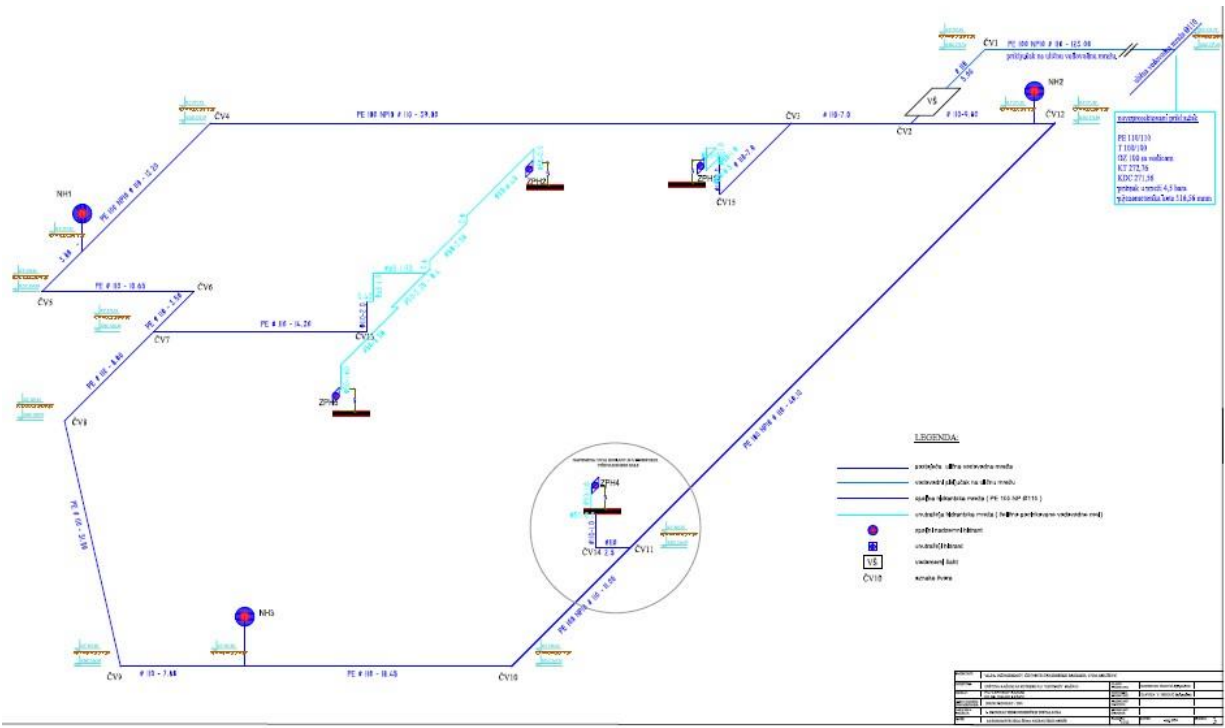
ČV1
PE 100 NP10 # 80 - 125.00
přítlpak na uliční vodovodní mreža
ulični vodovodní mreža Ø110
NH2
ČV12
ČV2
VŠ
# 80-9.60
ČV3
# 110-7.0
ČV4
PE 100 NP10 # 110 - 29.80
navrgovaní priključak
PE 110/110
T 100/100
DZ 100 sa vodilom
KT 272,76
KDC 271,56
pritisak u mreži 4,5 bara
pritisak na mestu 116,56 mm
NH1
PE 100 NP10 # 80 - 12.25
ČV5
PE # 80 - 10.65
ČV6
PE # 80 - 2.50
ČV7
PE # 80 - 14.20
ČV13
ZPH2
ZPH3
ČV15
ZPH1
ČV8
PE # 80 - 4.60
PE # 80 - 2.00
PE 100 NP10 # 110 - 44.10
ZPH4
ČV14
ČV11
ČV9
# 80 - 7.68
NH3
PE # 80 - 16.45
ČV10
PE 100 NP10 # 110 - 8.05
LEGENDA:
postojeća ulična vodovodna mreža
vodovodni priključak na uličnu mrežu
spoljna hidrantska mreža ( PE 100 NP Ø110 )
unutrašnja hidrantska mreža
spoljni nadzemni hidrant
unutrašnji hidrant
vodomerni šaht
ČV10
oznaka čvora
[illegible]